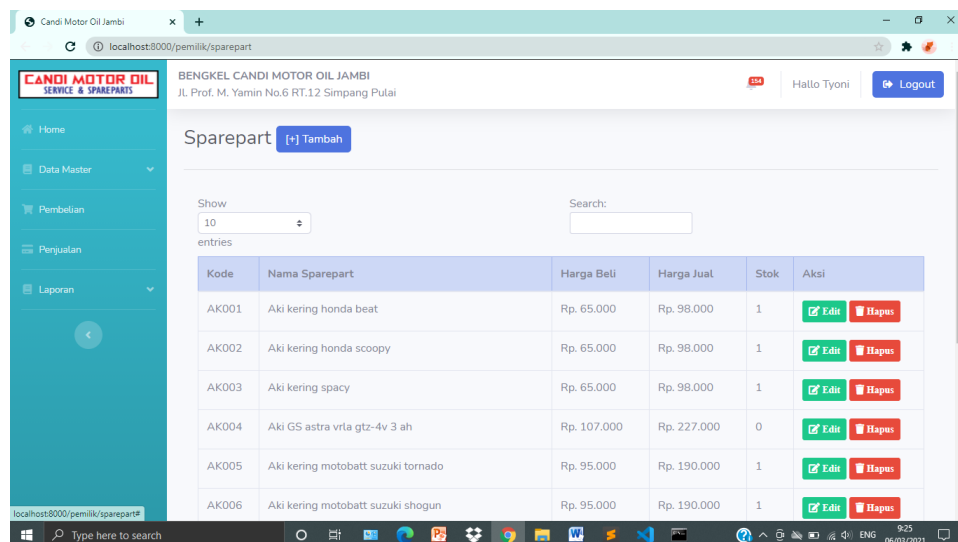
Candi Motor Oil Jambi
localhost:8000/pemilik/sparepart

CANDI MOTOR OIL
SERVICE & SPAREPARTS

BENGKEL CANDI MOTOR OIL JAMBI
Jl. Prof. M. Yamin No.6 RT.12 Simpang Pulai

154
Hallo Tyoni
Logout

Home
Data Master
Pembelian
Penjualan
Laporan

Sparepart [+] Tambah

Show 10 entries
Search:

| Kode | Nama Sparepart | Harga Beli | Harga Jual | Stok | Aksi |
|---|---|---|---|---|---|
| AK001 | Aki kering honda beat | Rp. 65.000 | Rp. 98.000 | 1 | Edit Hapus |
| AK002 | Aki kering honda scoopy | Rp. 65.000 | Rp. 98.000 | 1 | Edit Hapus |
| AK003 | Aki kering spacy | Rp. 65.000 | Rp. 98.000 | 1 | Edit Hapus |
| AK004 | Aki GS astra vrla gtz-4v 3 ah | Rp. 107.000 | Rp. 227.000 | 0 | Edit Hapus |
| AK005 | Aki kering motobatt suzuki tornado | Rp. 95.000 | Rp. 190.000 | 1 | Edit Hapus |
| AK006 | Aki kering motobatt suzuki shogun | Rp. 95.000 | Rp. 190.000 | 1 | Edit Hapus |

localhost:8000/pemilik/sparepart#
Type here to search
ENG
9:25
06/03/2021